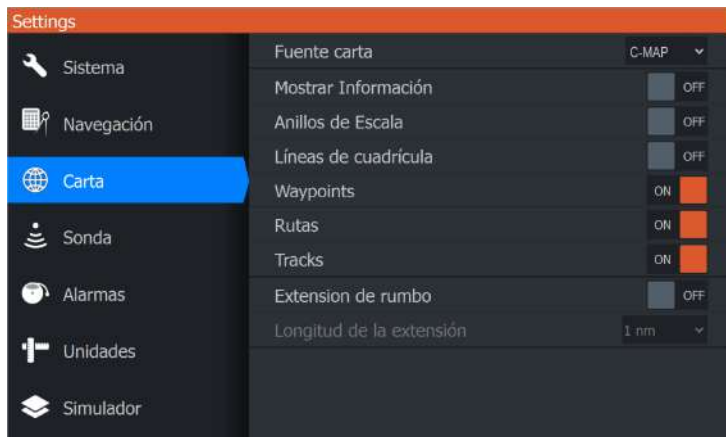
Settings

Sistema

Navegación

Carta

Sonda

Alarmas

Unidades

Simulador

Fuente carta C-MAP

Mostrar Información OFF

Anillos de Escala OFF

Líneas de cuadrícula OFF

Waypoints ON

Rutas ON

Tracks ON

Extension de rumbo OFF

Longitud de la extensión 1 nm